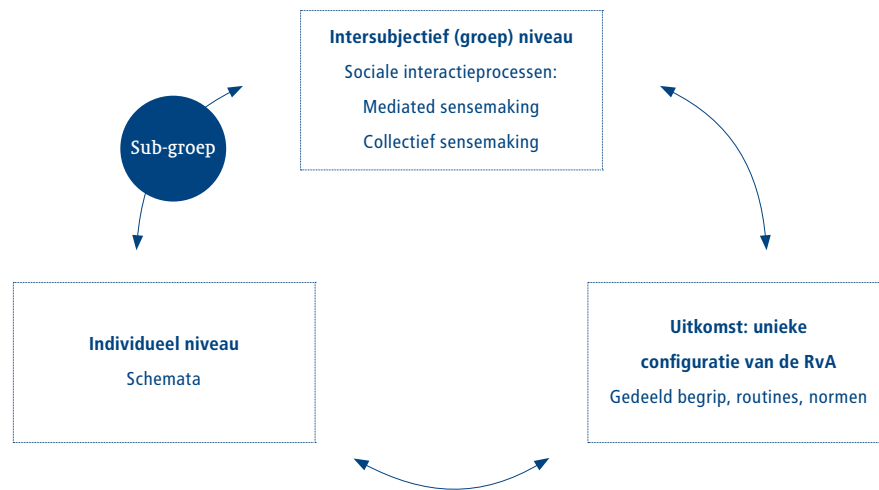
Intersubjectief (groep) niveau
Sociale interactieprocessen:
Mediated sensemaking
Collectief sensemaking

Sub-groep

Individueel niveau
Schemata

Uitkomst: unieke configuratie van de RvA
Gedeeld begrip, routines, normen